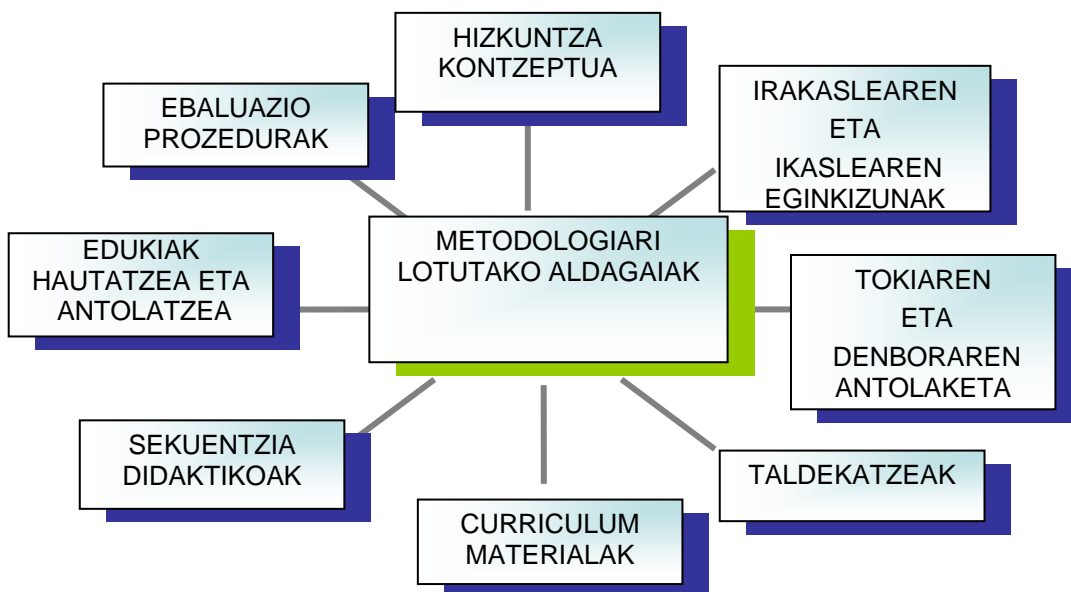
HIZKUNTZA KONTZEPTUA

EBALUAZIO PROZEDURAK

IRAKASLEAREN ETA IKASLEAREN EGINKIZUNAK

EDUKIAK HAUTATZEA ETA ANTOLATZEA

METODOLOGIARI LOTUTAKO ALDAGAIAK

TOKIAREN ETA DENBORAREN ANTOLAKETA

SEKUENTZIA DIDAKTIKOAK

TALDEKATZEAK

CURRICULUM MATERIALAK